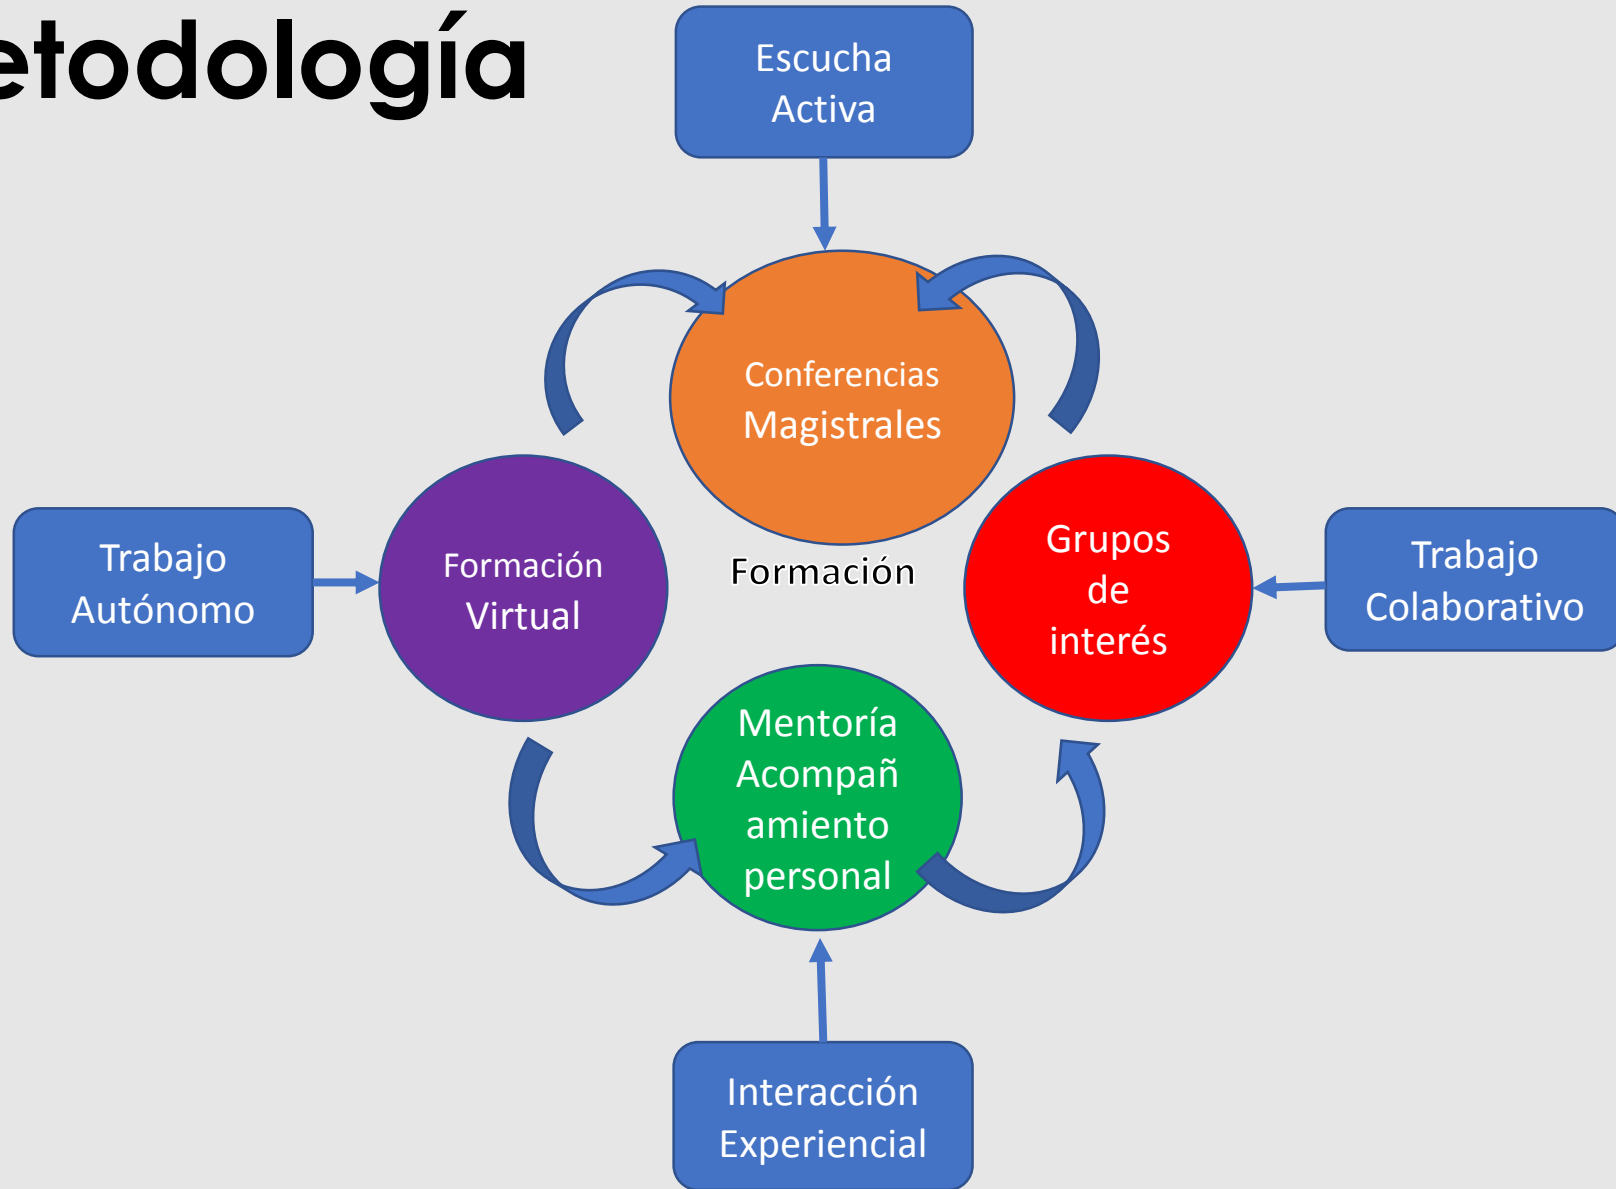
etodología

Escucha Activa

Conferencias Magistrales

Trabajo Autónomo

Formación Virtual

Formación

Grupos de interés

Trabajo Colaborativo

Mentoría Acompañ amiento personal

Interacción Experiencial